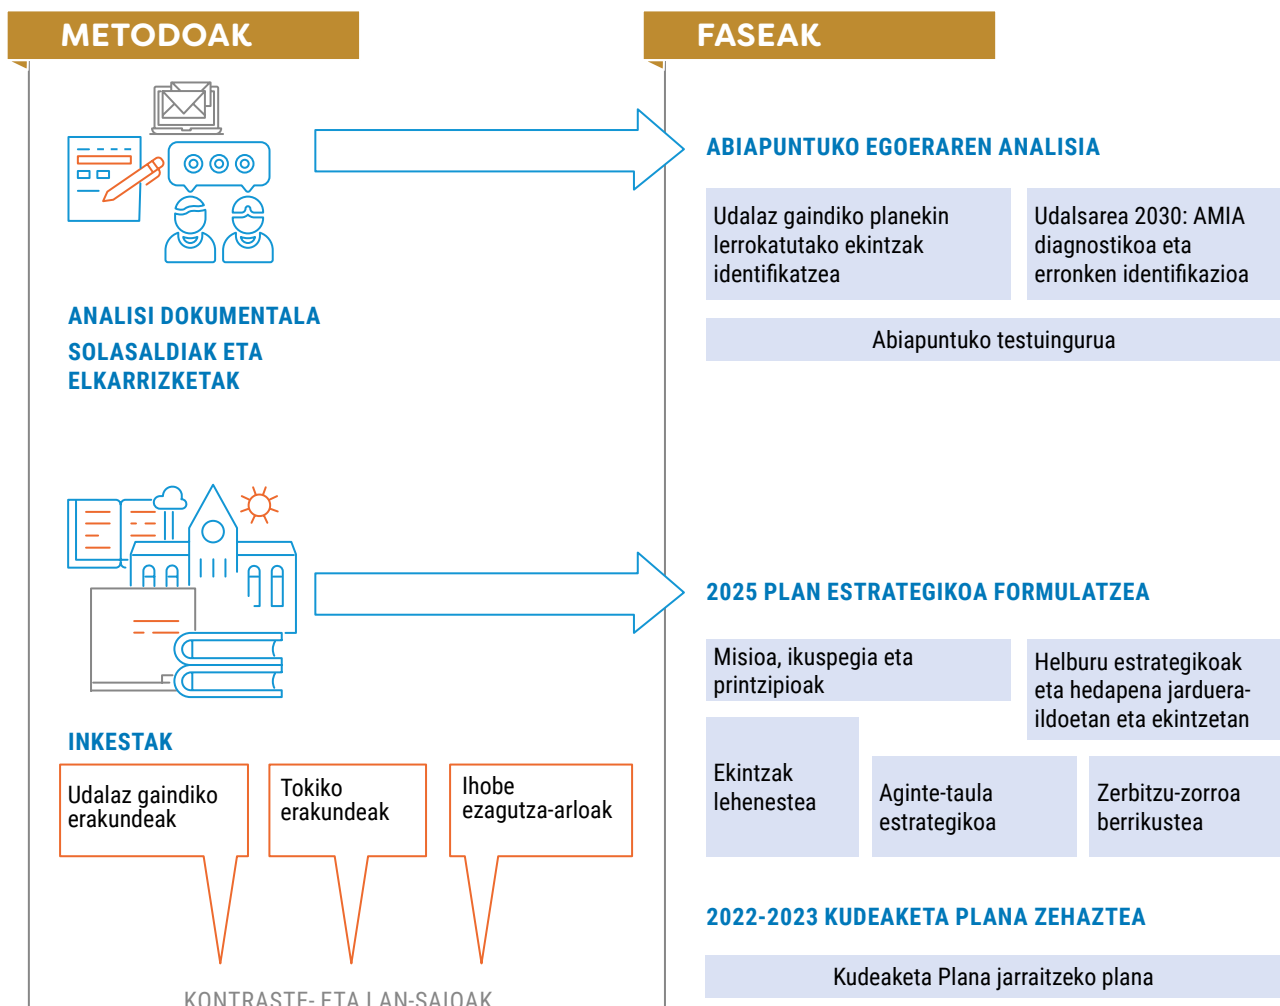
METODOAK

FASEAK

ANALISI DOKUMENTALA

SOLASALDIAK ETA ELKARRIZKETAK

INKESTAK

Udalaz gaindiko erakundeak

Tokiko erakundeak

Ihobe ezagutza-arloak

KONTRASTE- ETA LAN-SAIOAK

ABIAPUNTUKO EGOERAREN ANALISIA

Udalaz gaindiko planekin lerrokatutako ekintzak identifikatzea

Udalsarea 2030: AMIA diagnostikoa eta erronken identifikazioa

Abiapuntuko testuingurua

2025 PLAN ESTRATEGIKOA FORMULATZEA

Misioa, ikuspegia eta printzipioak

Helburu estrategikoak eta hedapena jarduera-ildoetan eta ekintzetan

Ekintzak lehenestea

Aginte-taula estrategikoa

Zerbitzu-zorroa berrikustea

2022-2023 KUDEAKETA PLANA ZEHAZTEA

Kudeaketa Plana jarraitzeko plana